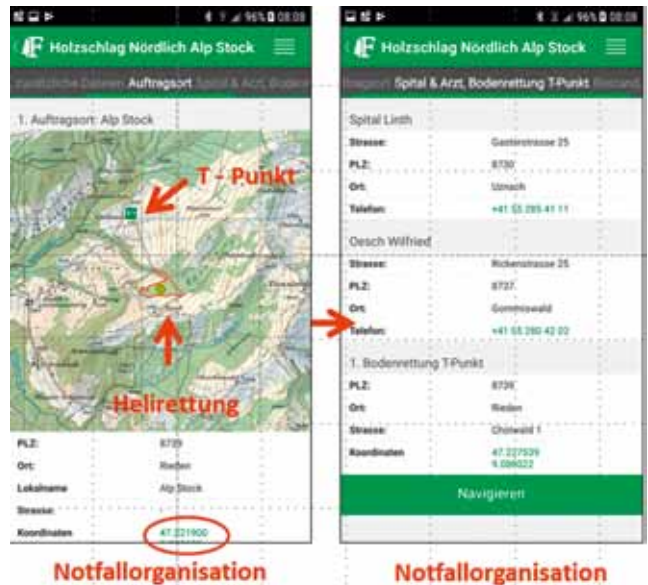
96% 08:09

Holzschlag Nördlich Alp Stock

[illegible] Auftragsort Spital & Arzt, Boden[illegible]

1. Auftragsort: Alp Stock

T - Punkt

Helirettung

| | |
|---|---|
| PLZ: | 8739 |
| Ort: | Rieden |
| Lokalname | Alp Stock |
| Strasse: | |
| Koordinaten | 47.221900 |

Notfallorganisation

96% 08:09

Holzschlag Nördlich Alp Stock

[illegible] Spital & Arzt, Bodenrettung T-Punkt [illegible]

Spital Linth

| | |
|---|---|
| Strasse: | Gasterstrasse 25 |
| PLZ: | 8730 |
| Ort: | Uznach |
| Telefon: | +41 55 285 41 11 |

Oesch Wilfried

| | |
|---|---|
| Strasse: | Rickenstrasse 25 |
| PLZ: | 8737 |
| Ort: | Gommiswald |
| Telefon: | +41 55 280 42 02 |

1. Bodenrettung T-Punkt

| | |
|---|---|
| PLZ: | 8739 |
| Ort: | Rieden |
| Strasse: | Chotwald 1 |
| Koordinaten | 47.227539 9.086022 |

Navigieren

Notfallorganisation